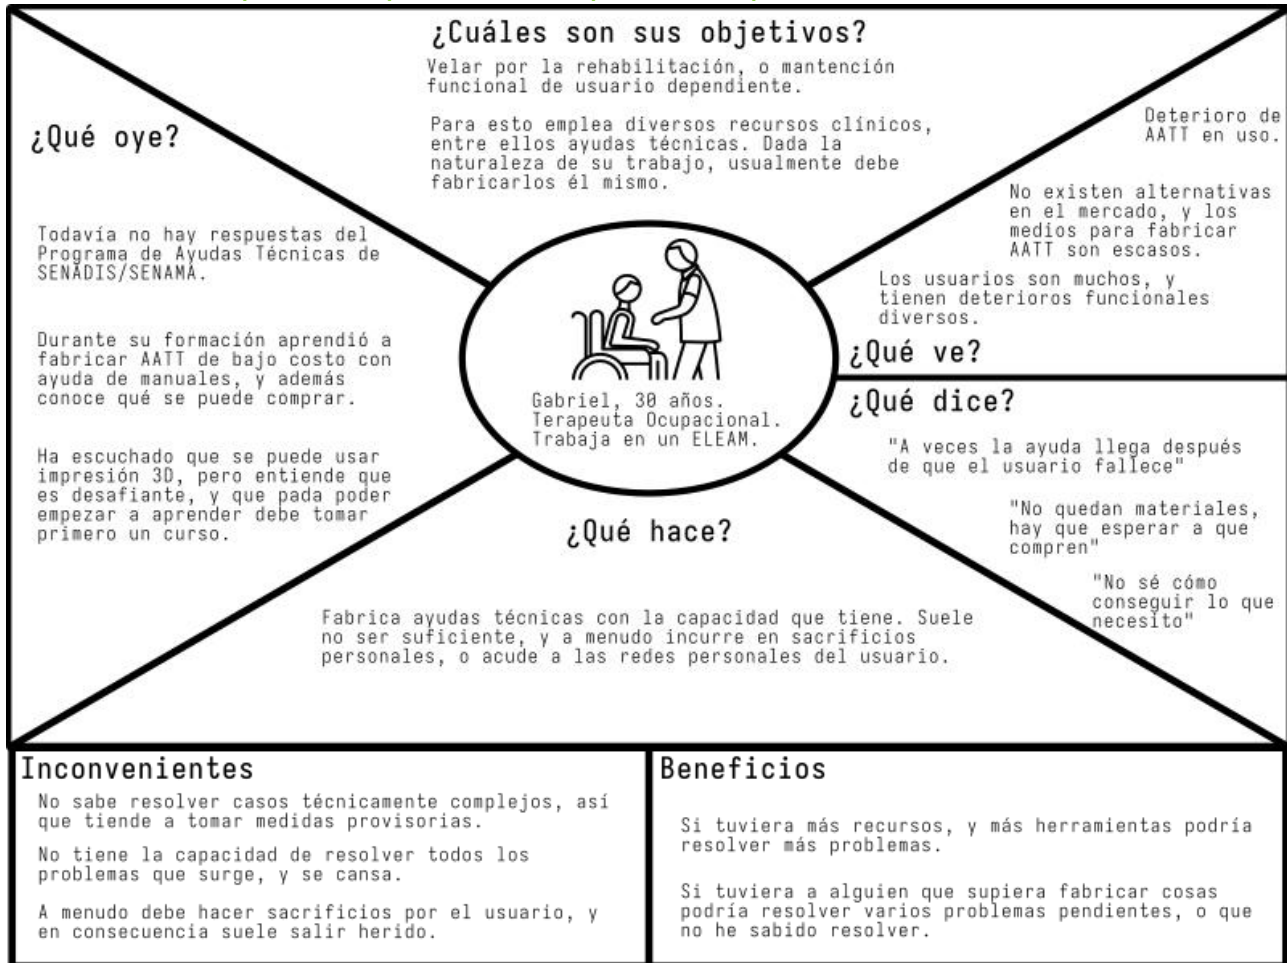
¿Cuáles son sus objetivos?

Velar por la rehabilitación, o mantención funcional de usuario dependiente.

Para esto emplea diversos recursos clínicos, entre ellos ayudas técnicas. Dada la naturaleza de su trabajo, usualmente debe fabricarlos él mismo.

¿Qué oye?

Todavía no hay respuestas del Programa de Ayudas Técnicas de SENADIS/SENAMA.

Durante su formación aprendió a fabricar AATT de bajo costo con ayuda de manuales, y además conoce qué se puede comprar.

Ha escuchado que se puede usar impresión 3D, pero entiende que es desafiante, y que pada poder empezar a aprender debe tomar primero un curso.

Deterioro de AATT en uso.

No existen alternativas en el mercado, y los medios para fabricar AATT son escasos.

Los usuarios son muchos, y tienen deterioros funcionales diversos.

¿Qué ve?

Gabriel, 30 años. Terapeuta Ocupacional. Trabaja en un ELEAM.

¿Qué dice?

"A veces la ayuda llega después de que el usuario fallece"

"No quedan materiales, hay que esperar a que compren"

"No sé cómo conseguir lo que necesito"

¿Qué hace?

Fabrica ayudas técnicas con la capacidad que tiene. Suele no ser suficiente, y a menudo incurre en sacrificios personales, o acude a las redes personales del usuario.

Inconvenientes

No sabe resolver casos técnicamente complejos, así que tiende a tomar medidas provisorias.

No tiene la capacidad de resolver todos los problemas que surge, y se cansa.

A menudo debe hacer sacrificios por el usuario, y en consecuencia suele salir herido.

Beneficios

Si tuviera más recursos, y más herramientas podría resolver más problemas.

Si tuviera a alguien que supiera fabricar cosas podría resolver varios problemas pendientes, o que no he sabido resolver.